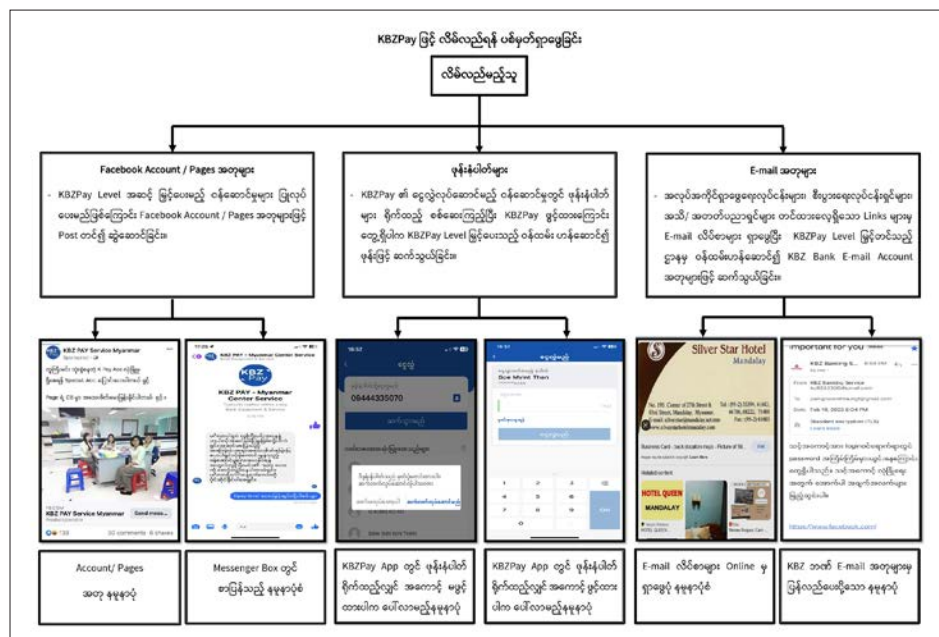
KBZPay ဖြင့် လိမ်လည်ရန် ပစ်မှတ်ရှာဖွေခြင်း

လိမ်လည်မည့်သူ

Facebook Account / Pages အတုများ

- KBZPay Level အဆင့် မြှင့်ပေးမည့် ဝန်ဆောင်မှုများ ပြုလုပ်ပေးမည်ဖြစ်ကြောင်း Facebook Account / Pages အတုများဖြင့် Post တင်၍ ဆွဲဆောင်ခြင်း။

ဖုန်းနံပါတ်များ

- KBZPay ၏ ငွေလွှဲလုပ်ဆောင်မည့် ဝန်ဆောင်မှုတွင် ဖုန်းနံပါတ်များ ရိုက်ထည့်၍ စစ်ဆေးကြည့်ပြီး KBZPay ဖွင့်ထားကြောင်း တွေ့ရှိပါက KBZPay Level မြှင့်ပေးသည့် ဝန်ထမ်း ဟန်ဆောင်၍ ဖုန်းဖြင့် ဆက်သွယ်ခြင်း။

E-mail အတုများ

- အလုပ်အကိုင်ရှာဖွေရေးလုပ်ငန်းများ၊ စီးပွားရေးလုပ်ငန်းရှင်များ အသိ/ အတတ်ပညာရှင်များ တင်ထားလေ့ရှိသော Links များမှ E-mail လိပ်စာများ ရှာဖွေပြီး KBZPay Level မြှင့်တင်သည့် ဌာနမှ ဝန်ထမ်းဟန်ဆောင်၍ KBZ Bank E-mail Account အတုများဖြင့် ဆက်သွယ်ခြင်း။

KBZ Pay Service Myanmar
Sponsored
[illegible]
Send mess...
32 comments 6 shares

KBZ PAY - Myanmar Center Service
KBZ Pay
KBZ PAY - Myanmar Center Service
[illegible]

16:52
ငွေလွှဲ
09444335070
ဆက်သွားမည်
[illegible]

16:51
ငွေလွှဲမည်
Soe Moet Than
ဆက်သွားမည်

Silver Star Hotel
Mandalay
No. 193, Corner of 27th Street & 83rd Street, Mandalay, Myanmar
Business Card - back shadow mayo - Picture of Si...
HOTEL QUEEN
MANDALAY

Important for you
KBZ Banking S...
From KBZ Banking Service
Date Feb 16, 2022 8:04 PM
https://www.facebook.com/

Account/ Pages အတု နမူနာပုံ

Messenger Box တွင် စာပြန်သည့် နမူနာပုံစံ

KBZPay App တွင် ဖုန်းနံပါတ် ရိုက်ထည့်လျှင် အကောင့် မဖွင့်ထားပါက ပေါ်လာမည့်နမူနာပုံ

KBZPay App တွင် ဖုန်းနံပါတ် ရိုက်ထည့်လျှင် အကောင့် ဖွင့်ထားပါက ပေါ်လာမည့်နမူနာပုံ

E-mail လိပ်စာများ Online မှ ရှာဖွေပုံ နမူနာပုံစံ

KBZ ဘဏ် E-mail အတုများမှ ပြန်လည်ပေးပို့သော နမူနာပုံ